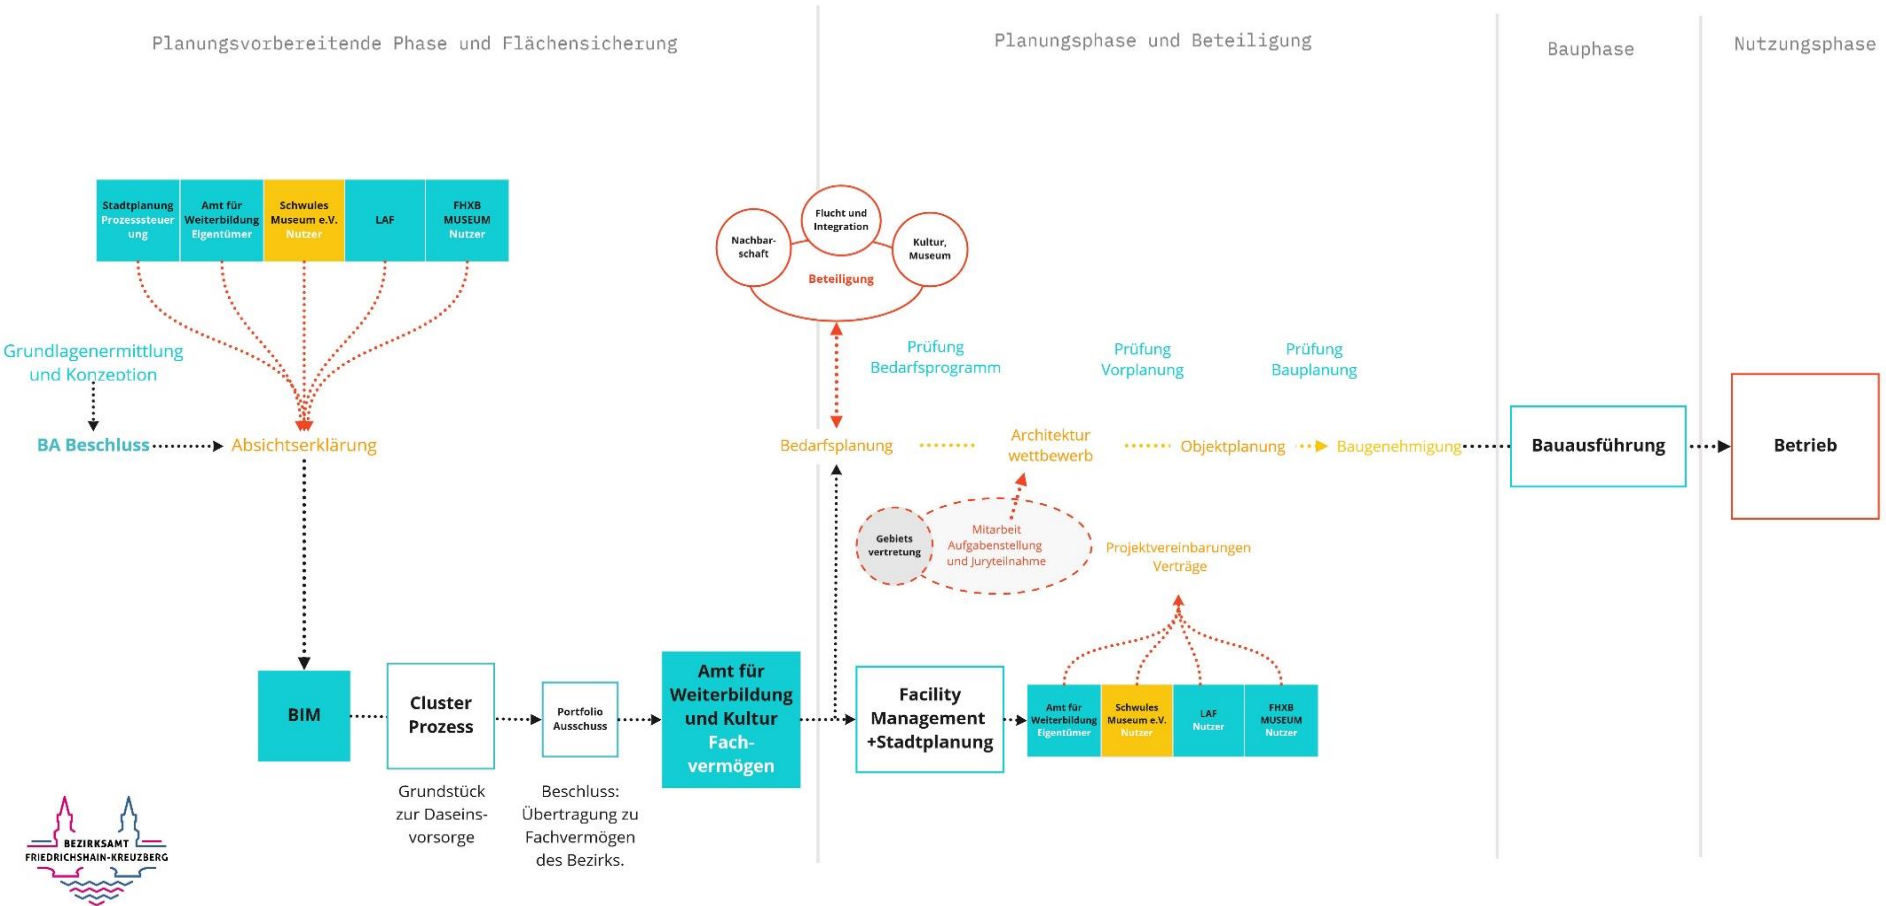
Planungsvorbereitende Phase und Flächensicherung

Planungsphase und Beteiligung

Bauphase

Nutzungsphase

| Stadtplanung Prozesssteuerung | Amt für Weiterbildung Eigentümer | Schwules Museum e.V. Nutzer | LAF | FHXB MUSEUM Nutzer |
|---|---|---|---|---|

Grundlagenermittlung und Konzeption

BA Beschluss

Absichtserklärung

Nachbarschaft

Flucht und Integration

Kultur, Museum

Beteiligung

Prüfung Bedarfsprogramm

Prüfung Vorplanung

Prüfung Bauplanung

Bedarfsplanung

Architektur wettbewerb

Objektplanung

Baugenehmigung

Bauausführung

Betrieb

Gebiets vertretung

Mitarbeit Aufgabenstellung und Juryteilnahme

Projektvereinbarungen Verträge

BIM

Cluster Prozess

Portfolio Ausschuss

Amt für Weiterbildung und Kultur Fachvermögen

Facility Management +Stadtplanung

| Amt für Weiterbildung Eigentümer | Schwules Museum e.V. Nutzer | LAF Nutzer | FHXB MUSEUM Nutzer |
|---|---|---|---|

Grundstück zur Daseinsvorsorge

Beschluss: Übertragung zu Fachvermögen des Bezirks.

BEZIRKSAMT FRIEDRICHSHAIN-KREUZBERG